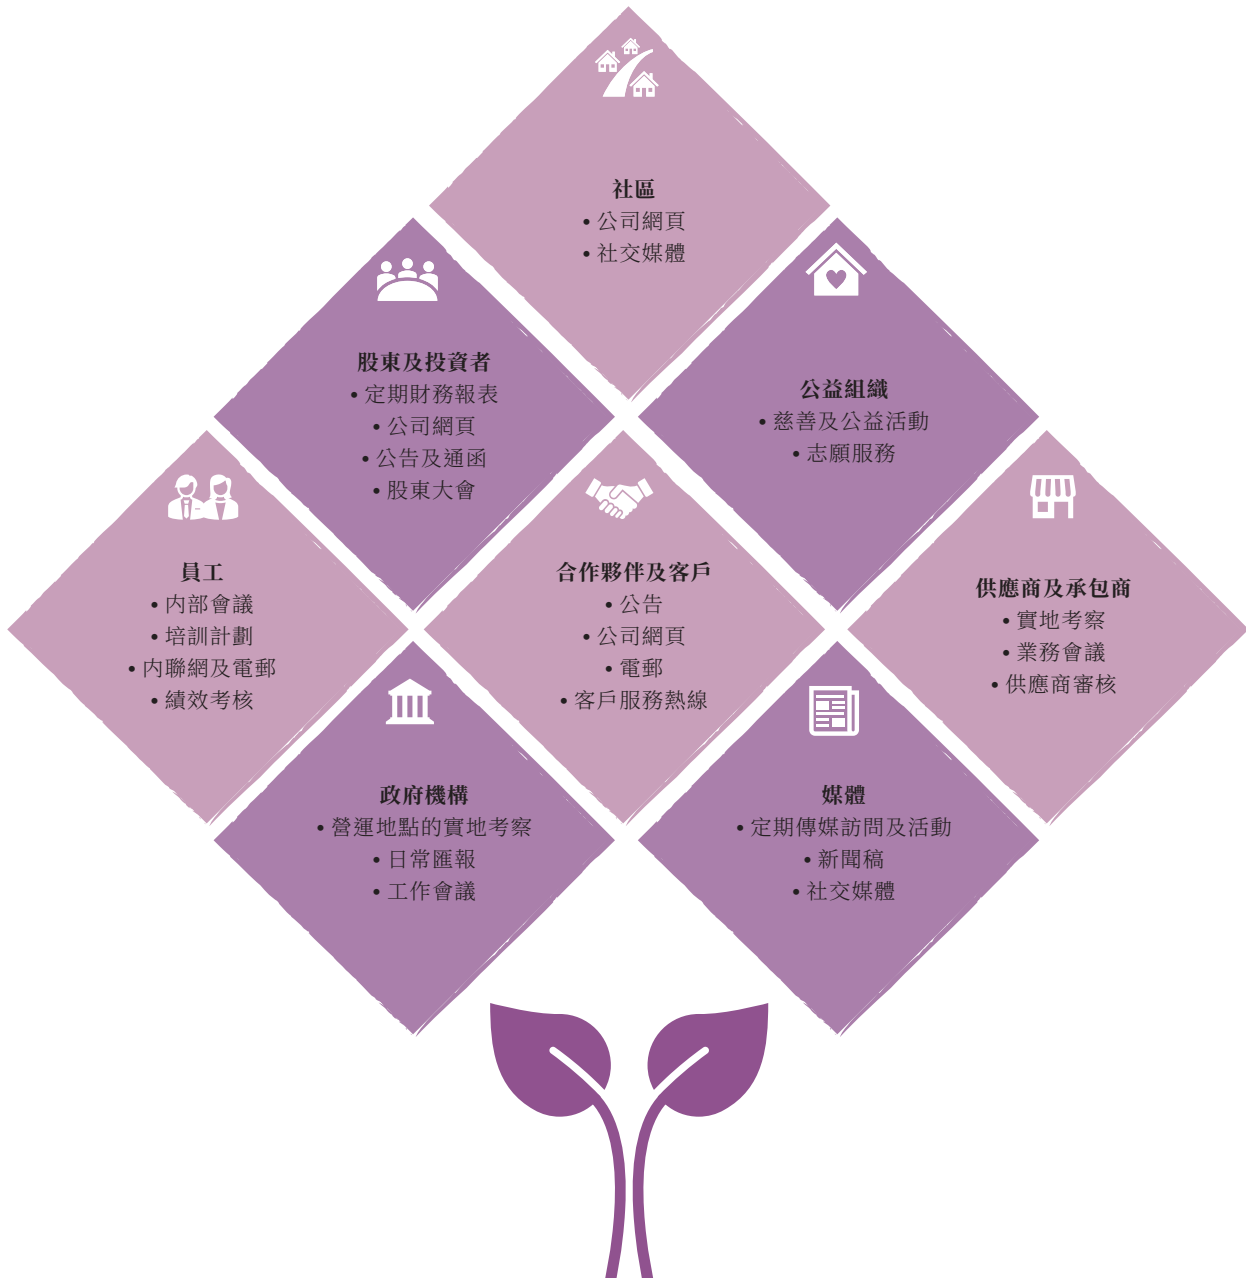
社區
• 公司網頁
• 社交媒體

股東及投資者
• 定期財務報表
• 公司網頁
• 公告及通函
• 股東大會

公益組織
• 慈善及公益活動
• 志願服務

員工
• 內部會議
• 培訓計劃
• 內聯網及電郵
• 績效考核

合作夥伴及客戶
• 公告
• 公司網頁
• 電郵
• 客戶服務熱線

供應商及承包商
• 實地考察
• 業務會議
• 供應商審核

政府機構
• 營運地點的實地考察
• 日常匯報
• 工作會議

媒體
• 定期傳媒訪問及活動
• 新聞稿
• 社交媒體